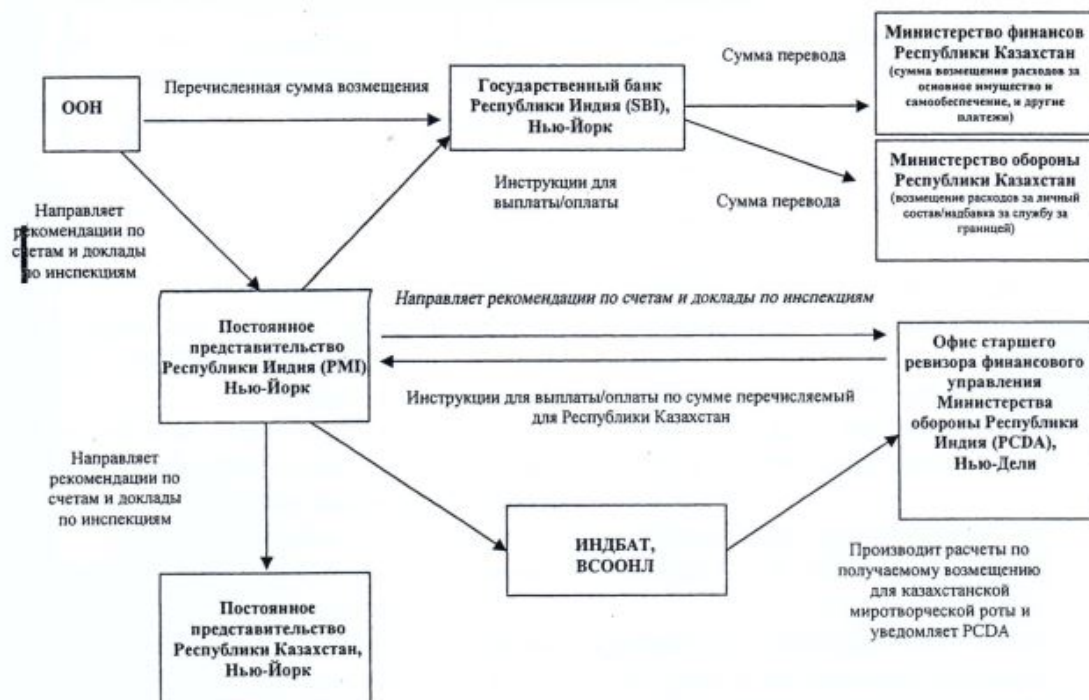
ООН

Перечисленная сумма возмещения

Государственный банк Республики Индия (SBI), Нью-Йорк

Сумма перевода

Министерство финансов Республики Казахстан (сумма возмещения расходов за основное имущество и самообеспечение, и другие платежи)

Инструкции для выплаты/оплаты

Сумма перевода

Министерство обороны Республики Казахстан (возмещение расходов за личный состав/надбавка за службу за границей)

Направляет рекомендации по счетам и доклады по инспекциям

Направляет рекомендации по счетам и доклады по инспекциям

Постоянное представительство Республики Индия (PMI) Нью-Йорк

Офис старшего ревизора финансового управления Министерства обороны Республики Индия (PCDA), Нью-Дели

Инструкции для выплаты/оплаты по сумме перечисляемый для Республики Казахстан

Направляет рекомендации по счетам и доклады по инспекциям

ИНДБАТ, ВСООНЛ

Производит расчеты по получаемому возмещению для казахстанской миротворческой роты и уведомляет PCDA

Постоянное представительство Республики Казахстан, Нью-Йорк